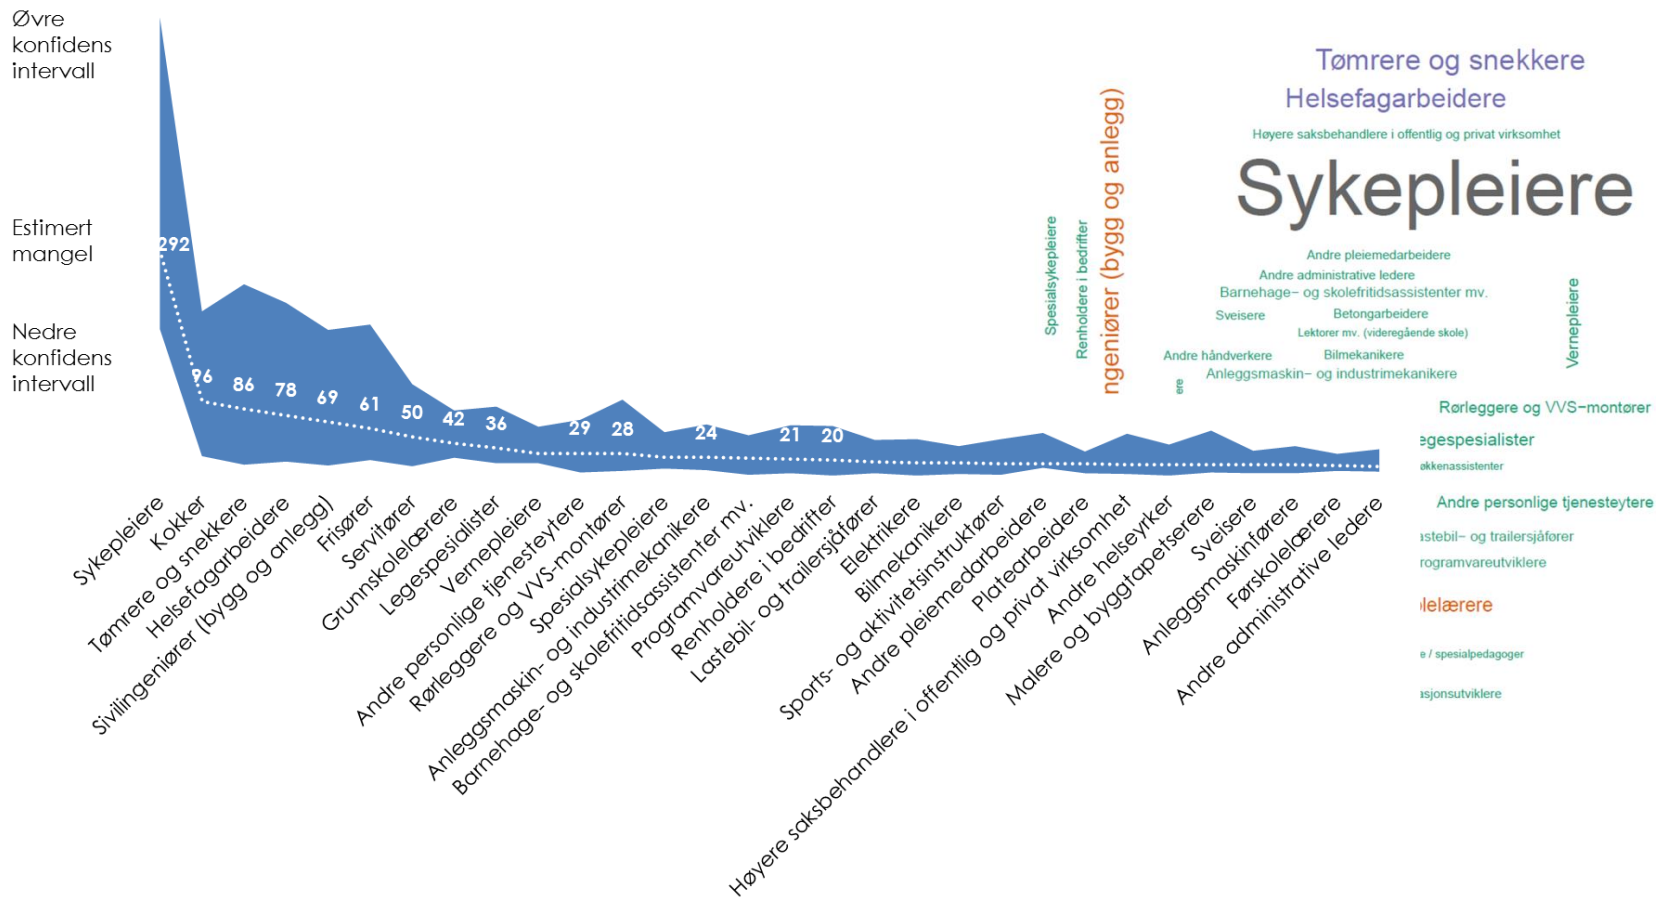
Øvre konfidens intervall

Estimert mangel

Nedre konfidens intervall

292
96
86
78
69
61
50
42
36
29
28
24
21
20

Sykepleiere
Kokker
Tømrere og snekkere
Helsefagarbeidere
Sivilingeniører (bygg og anlegg)
Frisører
Servitører
Grunnskolelærere
Legespesialister
Vernepleiere
Andre personlige tjenesteytere
Rørleggere og VVS-montører
Spesialsykepleiere
Anleggsmaskin- og industrimekanikere
Barnehage- og skolefritidsassistenter mv.
Programvareutviklere
Renholdere i bedrifter
Lastebil- og trailersjåfører
Elektrikere
Bilmekanikere
Sports- og aktivitetsinstruktører
Andre pleiemedarbeidere
Platearbeidere
Høyere saksbehandlere i offentlig og privat virksomhet
Andre helseyrker
Malere og byggtapetserere
Sveisere
Anleggsmaskinførere
Førskolelærere
Andre administrative ledere

Tømrere og snekkere
Helsefagarbeidere
Høyere saksbehandlere i offentlig og privat virksomhet
Sykepleiere
Spesialsykepleiere
Renholdere i bedrifter
ngeniører (bygg og anlegg)
Andre pleiemedarbeidere
Andre administrative ledere
Barnehage- og skolefritidsassistenter mv.
Sveisere
Betongarbeidere
Lektorer mv. (videregående skole)
Andre håndverkere
Bilmekanikere
Anleggsmaskin- og industrimekanikere
Vernepleiere
ere
Rørleggere og VVS-montører
egespesialister
akkenassistenter
Andre personlige tjenesteytere
astebil- og trailersjåfører
rogramvareutviklere
lelærere
e / spesialpedagoger
asjonsutviklere